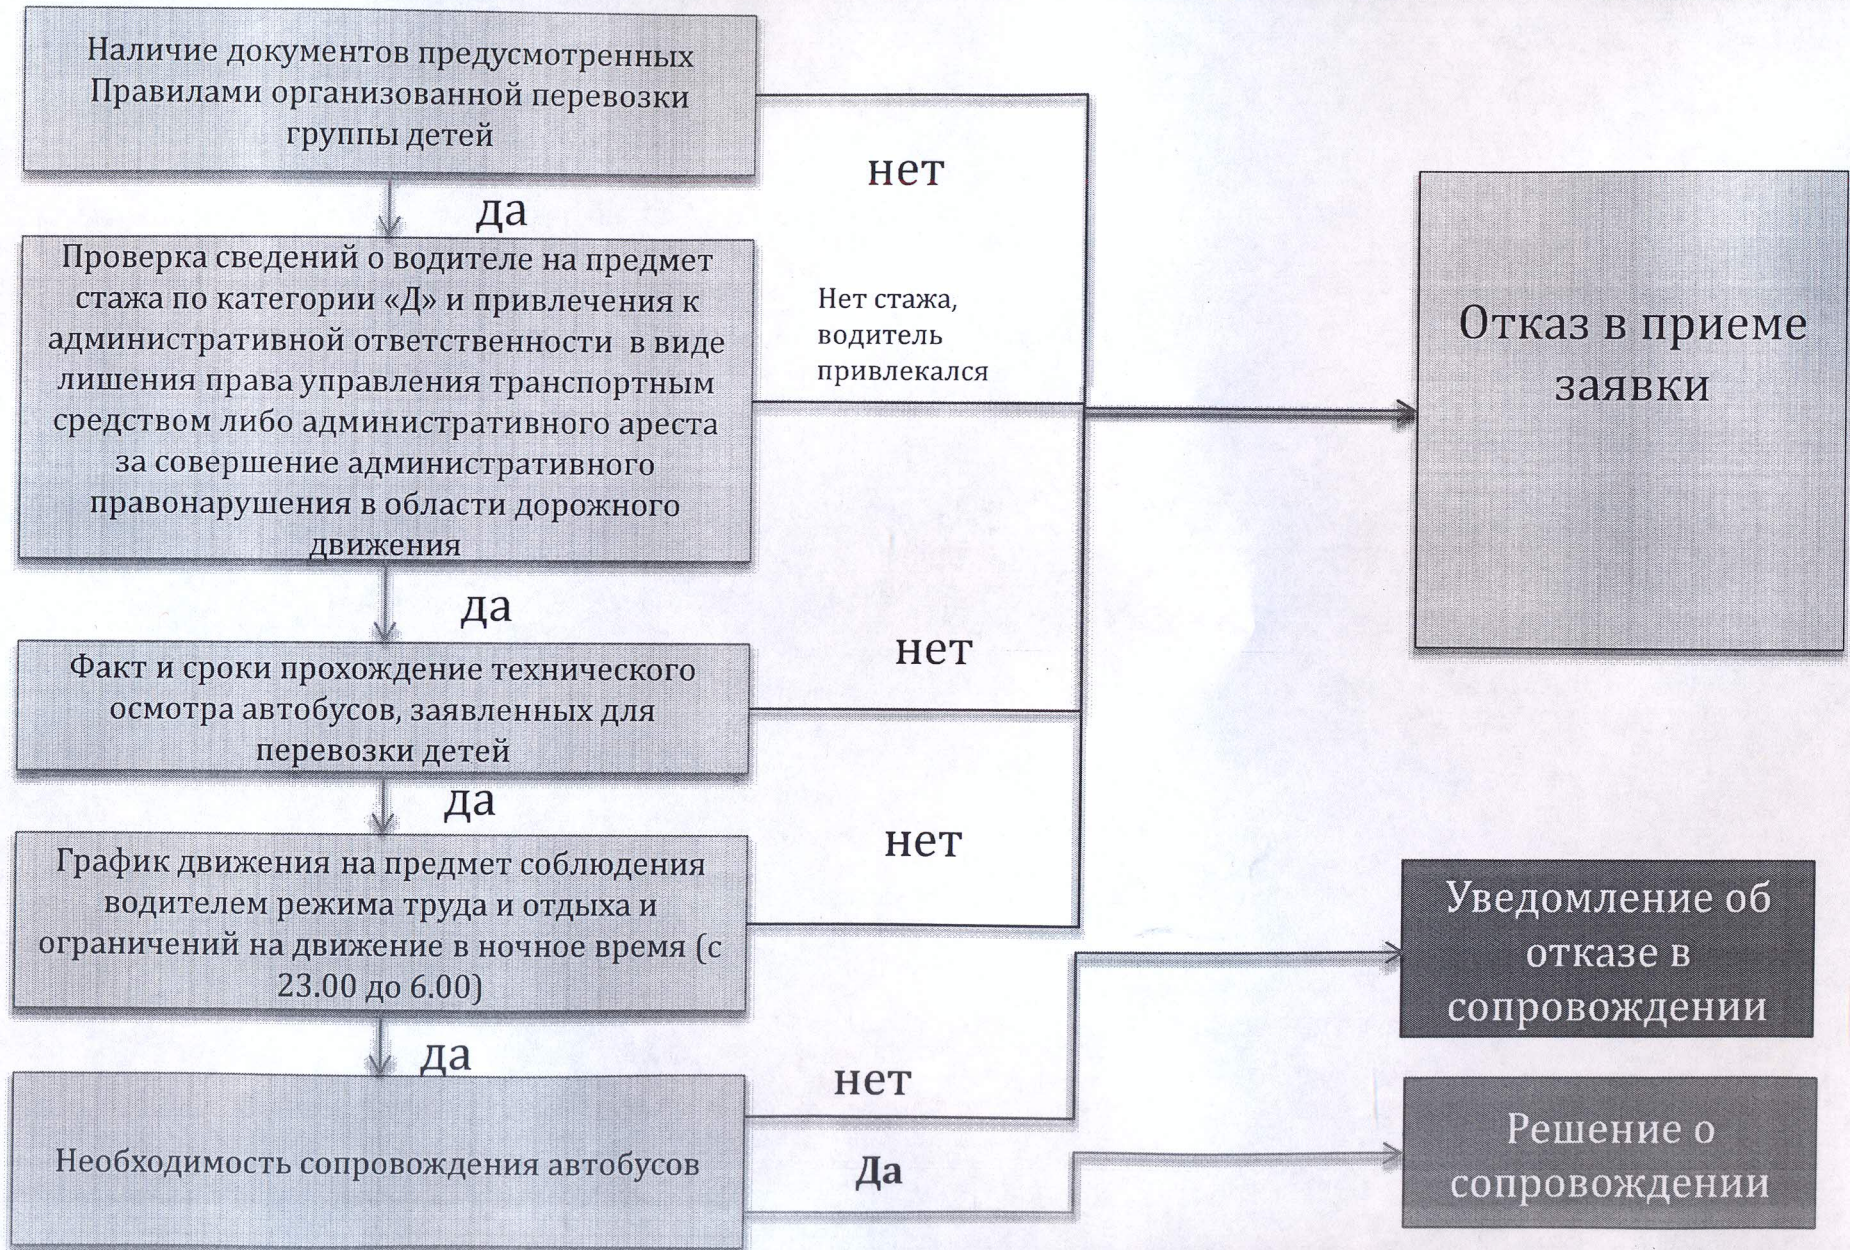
Наличие документов предусмотренных Правилами организованной перевозки группы детей

нет

да

Проверка сведений о водителе на предмет стажа по категории «Д» и привлечения к административной ответственности в виде лишения права управления транспортным средством либо административного ареста за совершение административного правонарушения в области дорожного движения

Нет стажа, водитель привлекался

Отказ в приеме заявки

да

Факт и сроки прохождение технического осмотра автобусов, заявленных для перевозки детей

нет

да

График движения на предмет соблюдения водителем режима труда и отдыха и ограничений на движение в ночное время (с 23.00 до 6.00)

нет

Уведомление об отказе в сопровождении

да

Необходимость сопровождения автобусов

нет

Да

Решение о сопровождении